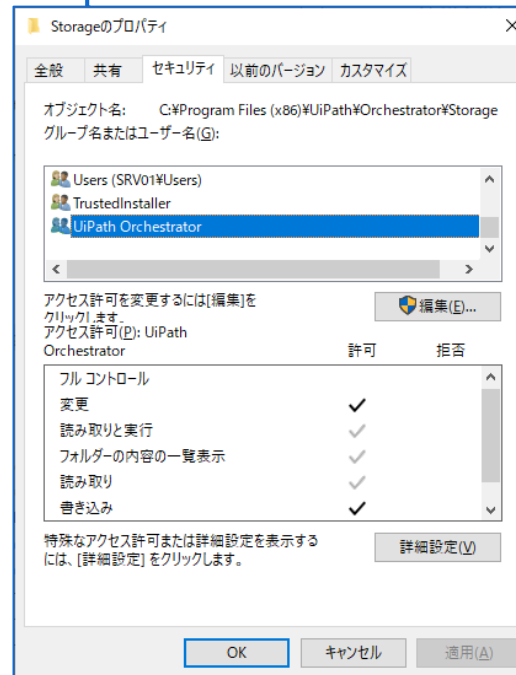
Storageのプロパティ

全般 | 共有 | セキュリティ | 以前のバージョン | カスタマイズ

オブジェクト名: C:¥Program Files (x86)¥UiPath¥Orchestrator¥Storage
グループ名またはユーザー名(G):

Users (SRV01¥Users)
TrustedInstaller
UiPath Orchestrator

アクセス許可を変更するには[編集]をクリックします。
編集(E)...

アクセス許可(P): UiPath Orchestrator

| | 許可 | 拒否 |
|---|---|---|
| フル コントロール | | |
| 変更 | ✓ | |
| 読み取りと実行 | ✓ | |
| フォルダーの内容の一覧表示 | ✓ | |
| 読み取り | ✓ | |
| 書き込み | ✓ | |

特殊なアクセス許可または詳細設定を表示するには、[詳細設定] をクリックします。
詳細設定(V)

OK | キャンセル | 適用(A)